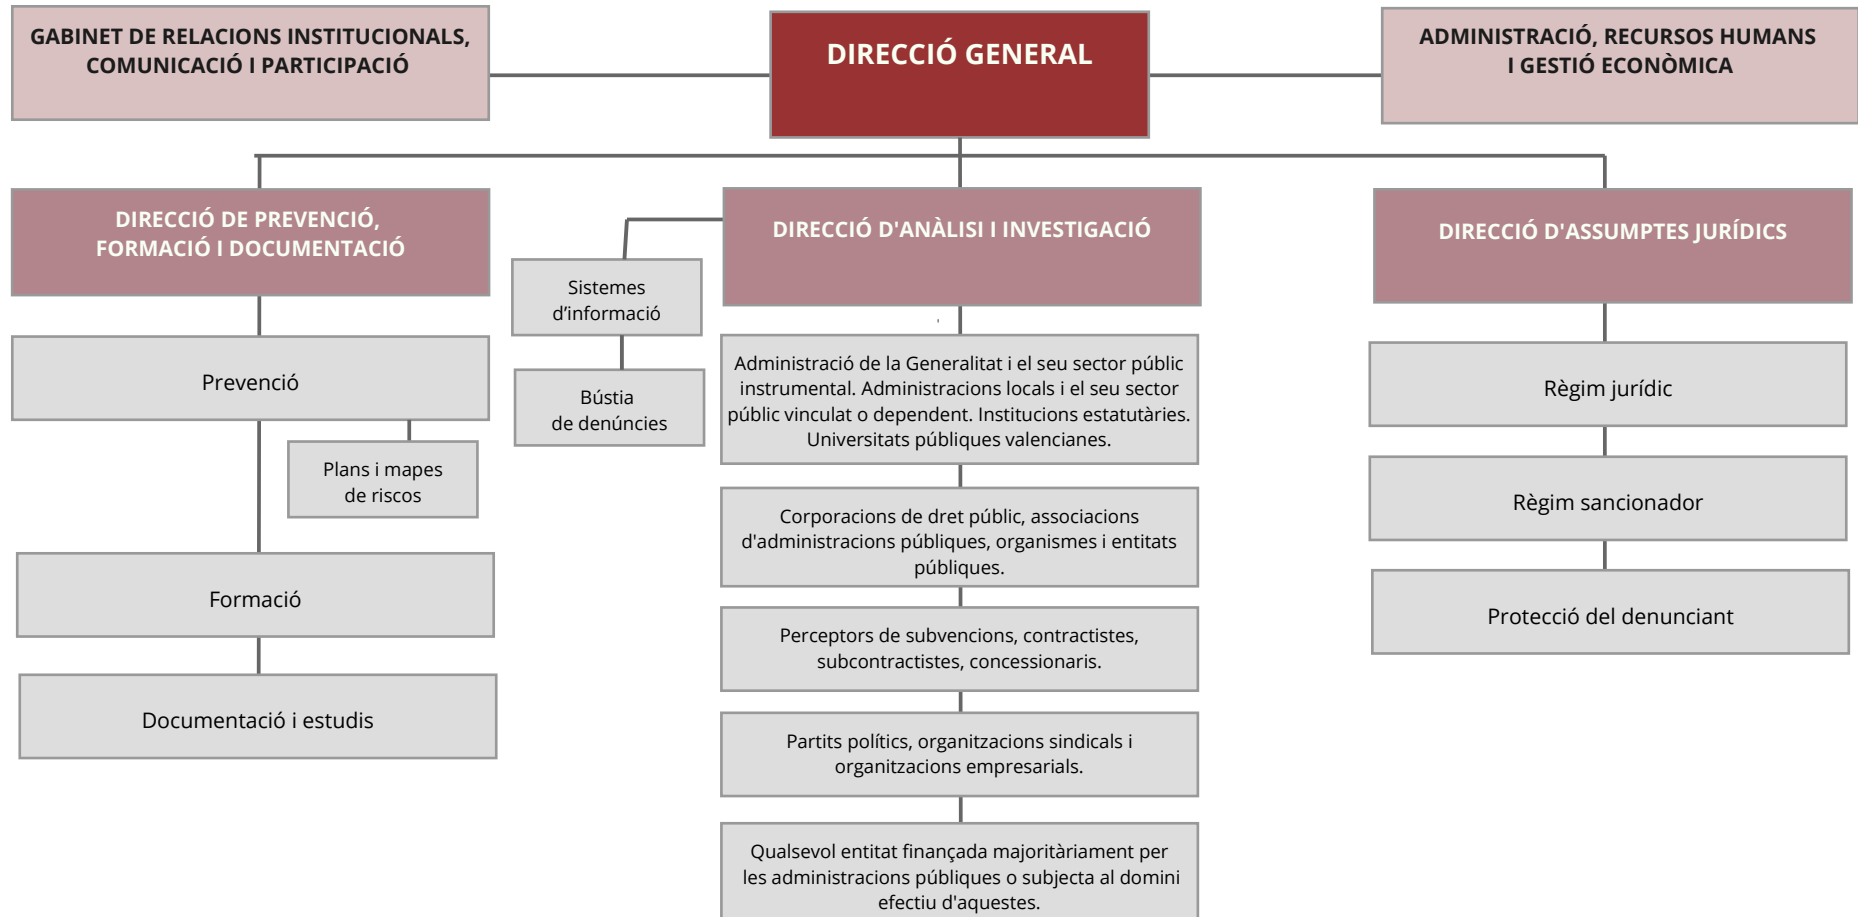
GABINET DE RELACIONS INSTITUCIONALS, COMUNICACIÓ I PARTICIPACIÓ

DIRECCIÓ GENERAL

ADMINISTRACIÓ, RECURSOS HUMANS I GESTIÓ ECONÒMICA

DIRECCIÓ DE PREVENCIÓ, FORMACIÓ I DOCUMENTACIÓ

Prevenció

Plans i mapes de riscos

Formació

Documentació i estudis

Sistemes d'informació

Bústia de denúncies

DIRECCIÓ D'ANÀLISI I INVESTIGACIÓ

Administració de la Generalitat i el seu sector públic instrumental. Administracions locals i el seu sector públic vinculat o dependent. Institucions estatutàries. Universitats públiques valencianes.

Corporacions de dret públic, associacions d'administracions públiques, organismes i entitats públiques.

Perceptors de subvencions, contractistes, subcontractistes, concessionaris.

Partits polítics, organitzacions sindicals i organitzacions empresarials.

Qualsevol entitat finançada majoritàriament per les administracions públiques o subjecta al domini efectiu d'aquestes.

DIRECCIÓ D'ASSUMPTES JURÍDICS

Règim jurídic

Règim sancionador

Protecció del denunciant